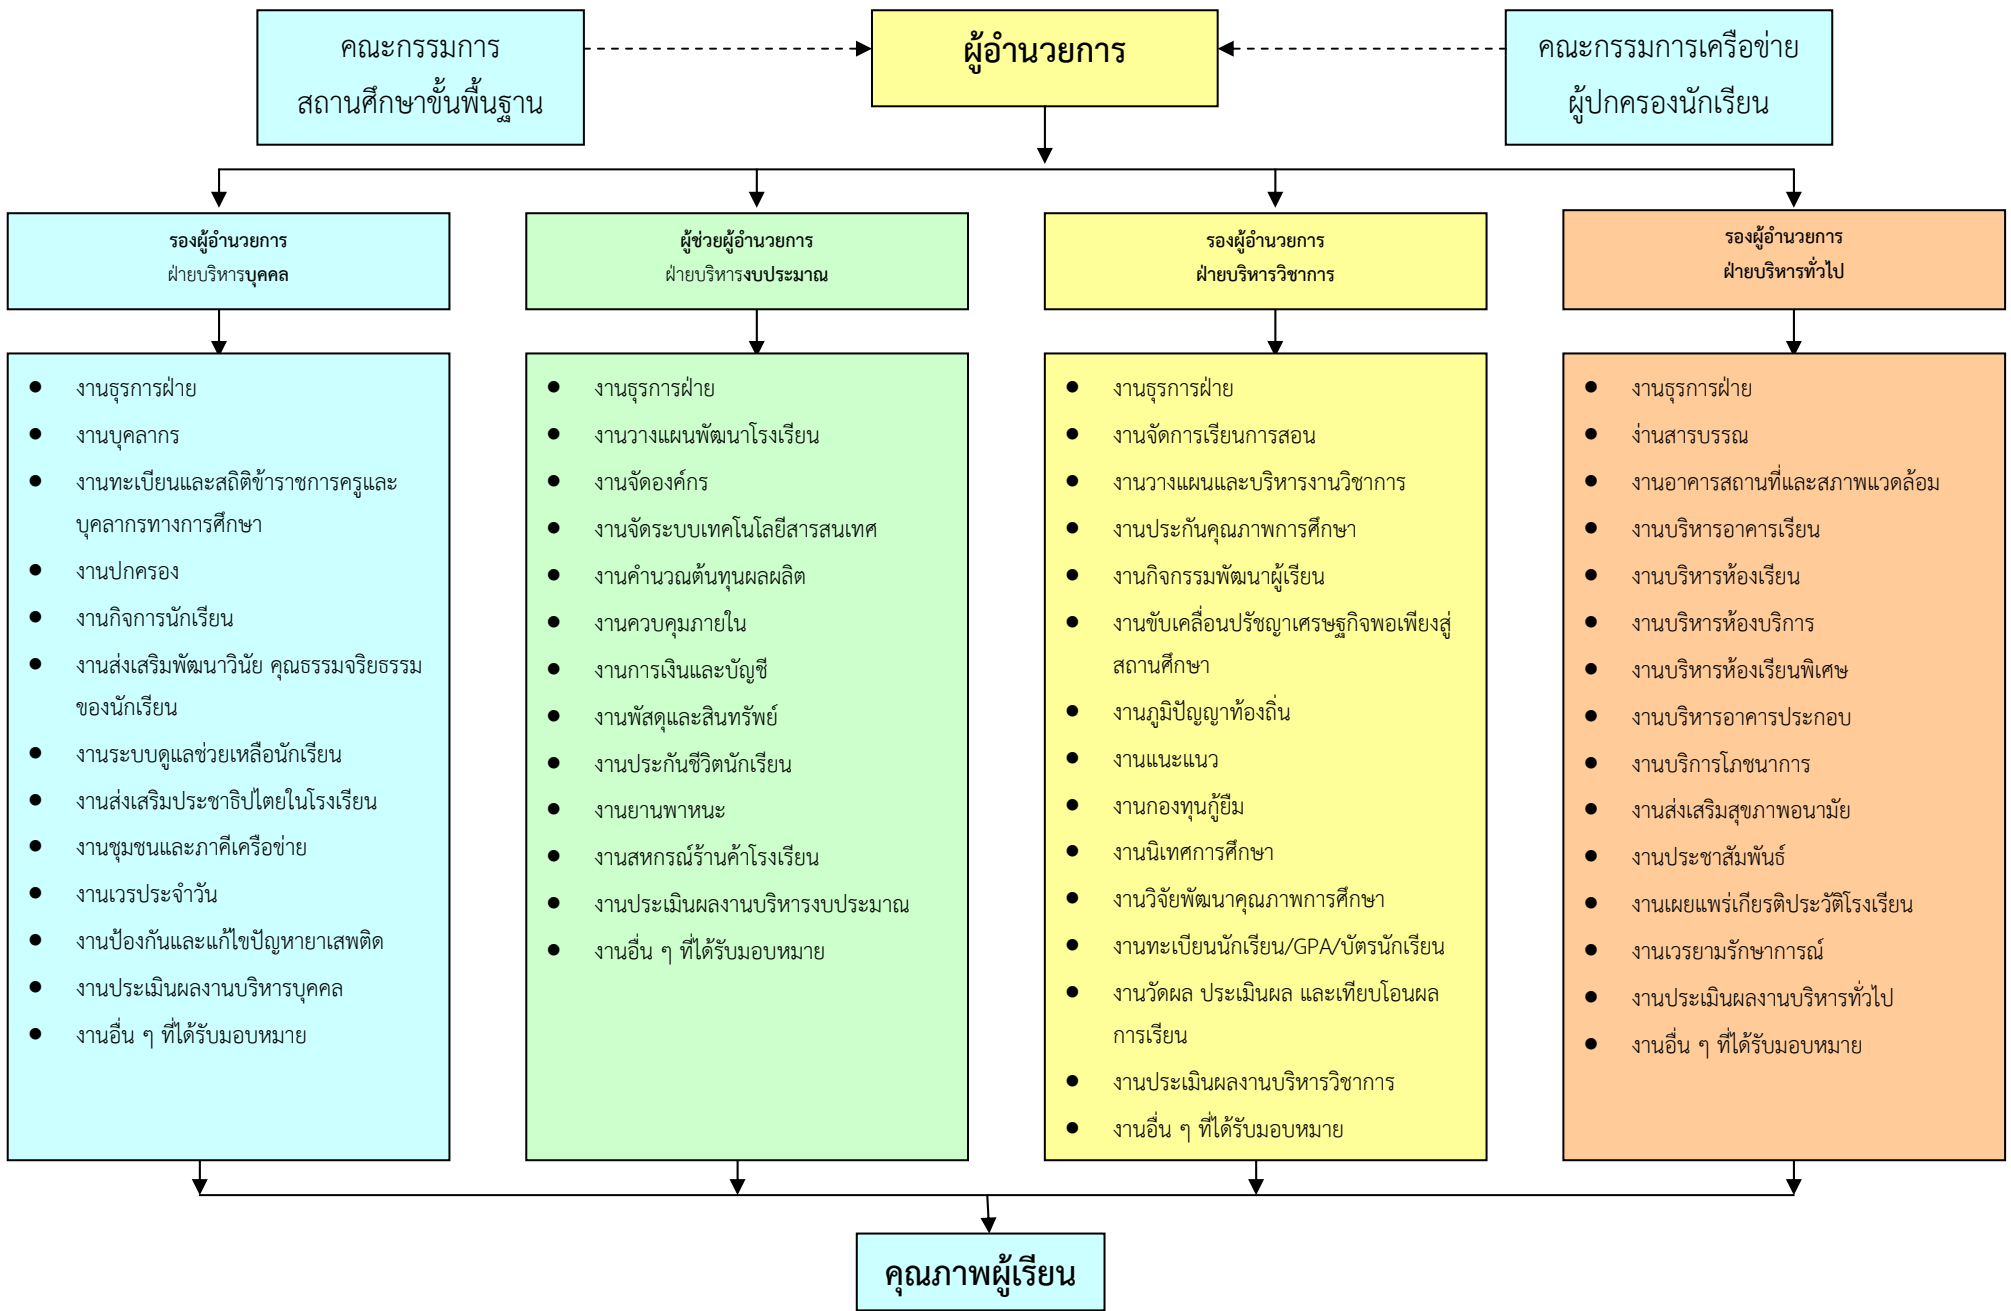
คณะกรรมการ
สถานศึกษาขั้นพื้นฐาน

ผู้อำนวยการ

คณะกรรมการเครือข่าย
ผู้ปกครองนักเรียน

รองผู้อำนวยการ
ฝ่ายบริหารบุคคล

- งานธุรการฝ่าย
- งานบุคลากร
- งานทะเบียนและสถิติข้าราชการครูและบุคลากรทางการศึกษา
- งานปกครอง
- งานกิจการนักเรียน
- งานส่งเสริมพัฒนาวินัย คุณธรรมจริยธรรมของนักเรียน
- งานระบบดูแลช่วยเหลือนักเรียน
- งานส่งเสริมประชาธิปไตยในโรงเรียน
- งานชุมชนและภาคีเครือข่าย
- งานเวรประจำวัน
- งานป้องกันและแก้ไขปัญหายาเสพติด
- งานประเมินผลงานบริหารบุคคล
- งานอื่น ๆ ที่ได้รับมอบหมาย

ผู้ช่วยผู้อำนวยการ
ฝ่ายบริหารงบประมาณ

- งานธุรการฝ่าย
- งานวางแผนพัฒนาโรงเรียน
- งานจัดองค์กร
- งานจัดระบบเทคโนโลยีสารสนเทศ
- งานคำนวณต้นทุนผลผลิต
- งานควบคุมภายใน
- งานการเงินและบัญชี
- งานพัสดุและสินทรัพย์
- งานประกันชีวิตนักเรียน
- งานยานพาหนะ
- งานสหกรณ์ร้านค้าโรงเรียน
- งานประเมินผลงานบริหารงบประมาณ
- งานอื่น ๆ ที่ได้รับมอบหมาย

รองผู้อำนวยการ
ฝ่ายบริหารวิชาการ

- งานธุรการฝ่าย
- งานจัดการเรียนการสอน
- งานวางแผนและบริหารงานวิชาการ
- งานประกันคุณภาพการศึกษา
- งานกิจกรรมพัฒนาผู้เรียน
- งานขับเคลื่อนปรัชญาเศรษฐกิจพอเพียงสู่สถานศึกษา
- งานภูมิปัญญาท้องถิ่น
- งานแนะแนว
- งานกองทุนกู้ยืม
- งานนิเทศการศึกษา
- งานวิจัยพัฒนาคุณภาพการศึกษา
- งานทะเบียนนักเรียน/GPA/บัตรนักเรียน
- งานวัดผล ประเมินผล และเทียบโอนผลการเรียน
- งานประเมินผลงานบริหารวิชาการ
- งานอื่น ๆ ที่ได้รับมอบหมาย

รองผู้อำนวยการ
ฝ่ายบริหารทั่วไป

- งานธุรการฝ่าย
- ง่านสารบรรณ
- งานอาคารสถานที่และสภาพแวดล้อม
- งานบริหารอาคารเรียน
- งานบริหารห้องเรียน
- งานบริหารห้องบริการ
- งานบริหารห้องเรียนพิเศษ
- งานบริหารอาคารประกอบ
- งานบริการโภชนาการ
- งานส่งเสริมสุขภาพอนามัย
- งานประชาสัมพันธ์
- งานเผยแพร่เกียรติประวัติโรงเรียน
- งานเวรยามรักษาการณ์
- งานประเมินผลงานบริหารทั่วไป
- งานอื่น ๆ ที่ได้รับมอบหมาย

คุณภาพผู้เรียน